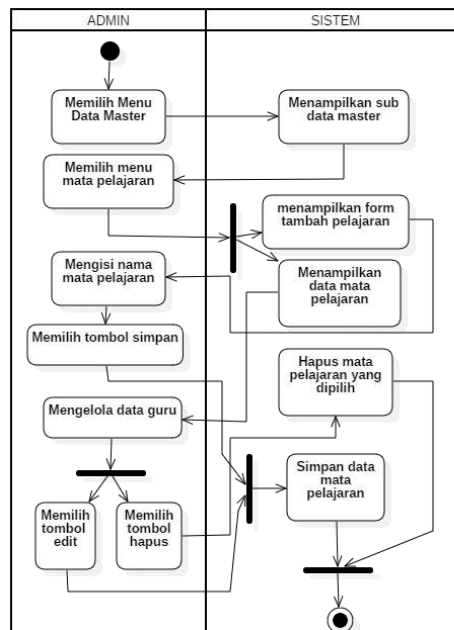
ADMIN

SISTEM

Memilih Menu Data Master

Menampilkan sub data master

Memilih menu mata pelajaran

menampilkan form tambah pelajaran

Mengisi nama mata pelajaran

Menampilkan data mata pelajaran

Memilih tombol simpan

Hapus mata pelajaran yang dipilih

Mengelola data guru

Simpan data mata pelajaran

Memilih tombol edit

Memilih tombol hapus